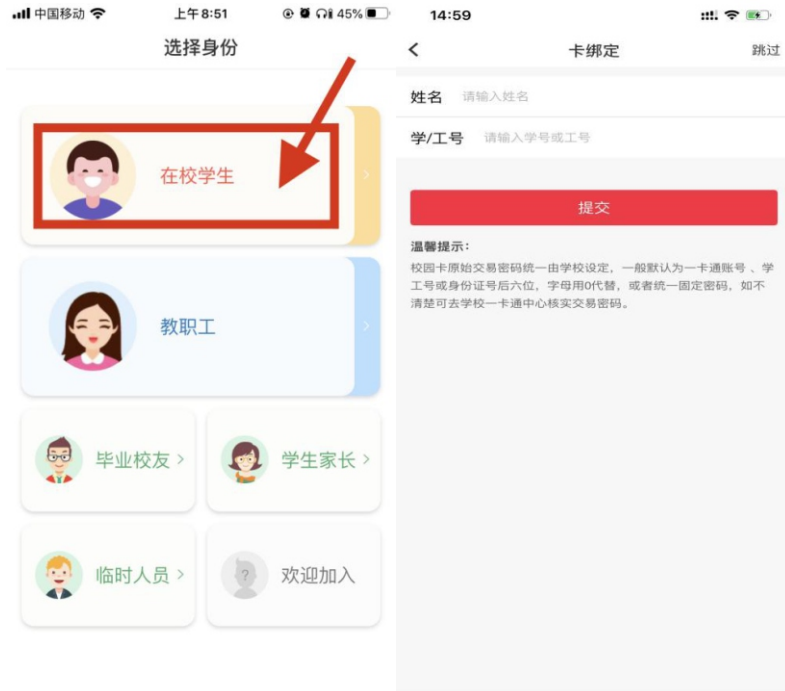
中国移动 上午8:51 45%

选择身份

在校学生

教职工

毕业校友 >

学生家长 >

临时人员 >

欢迎加入

14:59

<

卡绑定

跳过

姓名 请输入姓名

学/工号 请输入学号或工号

提交

温馨提示：

校园卡原始交易密码统一由学校设定，一般默认为一卡通账号、学工号或身份证号后六位，字母用0代替，或者统一固定密码，如不清楚可去学校一卡通中心核实交易密码。